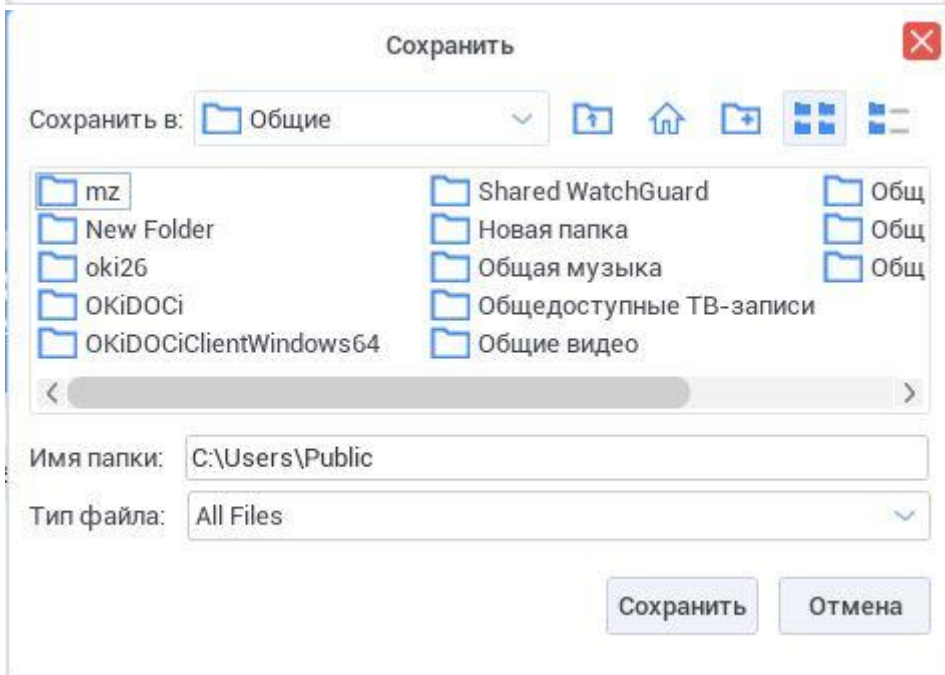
Сохранить

Сохранить в: Общие

mz
New Folder
oki26
OKiDOCi
OKiDOCiClientWindows64

Shared WatchGuard
Новая папка
Общая музыка
Общедоступные ТВ-записи
Общие видео

Общ
Общ
Общ

Имя папки: C:\Users\Public

Тип файла: All Files

Сохранить
Отмена